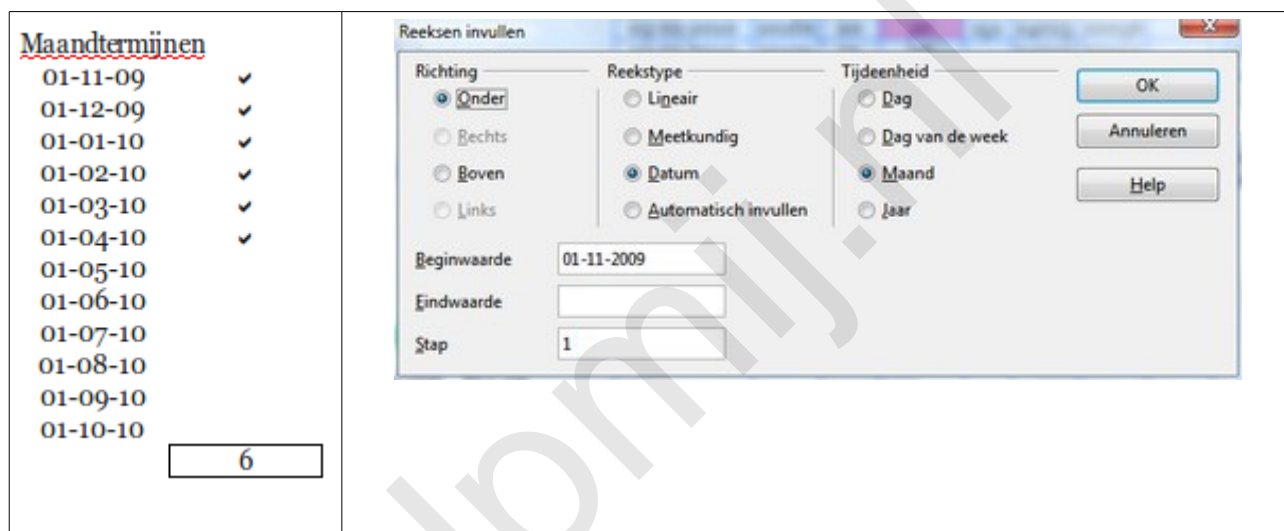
Maandtermijnen

01-11-09 ✔
01-12-09 ✔
01-01-10 ✔
01-02-10 ✔
01-03-10 ✔
01-04-10 ✔
01-05-10
01-06-10
01-07-10
01-08-10
01-09-10
01-10-10

6

Reeksen invullen

Richting
Onder
Rechts
Boven
Links

Reekstype
Lineair
Meetkundig
Datum
Automatisch invullen

Tijdeenheid
Dag
Dag van de week
Maand
Jaar

OK
Annuleren
Help

Beginwaarde 01-11-2009
Eindwaarde
Stap 1

lomij.nl